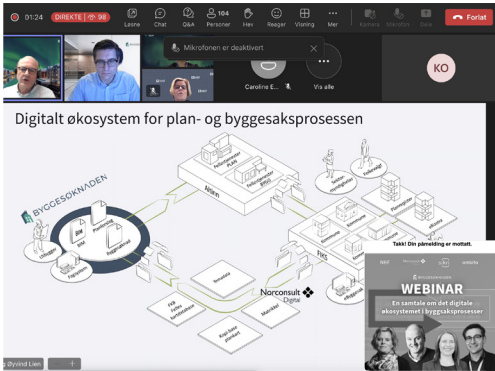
01:24 DIREKTE 98 Løsne Chat Q&A 104 Personer Hev Reager Visning Mer Kamera Mikrofon Dele Forlat

Mikrofonen er deaktivert

Caroline E... Vis alle

KO

Digitalt økosystem for plan- og byggesaksprosessen

BYGGESØKNADEN

Norconsult Digital

FKB

Matrikkel

Takk! Din påmelding er mottatt.

WEBINAR

En samtale om det digitale økosystemet i byggesaksprosesser

Øyvind Lien